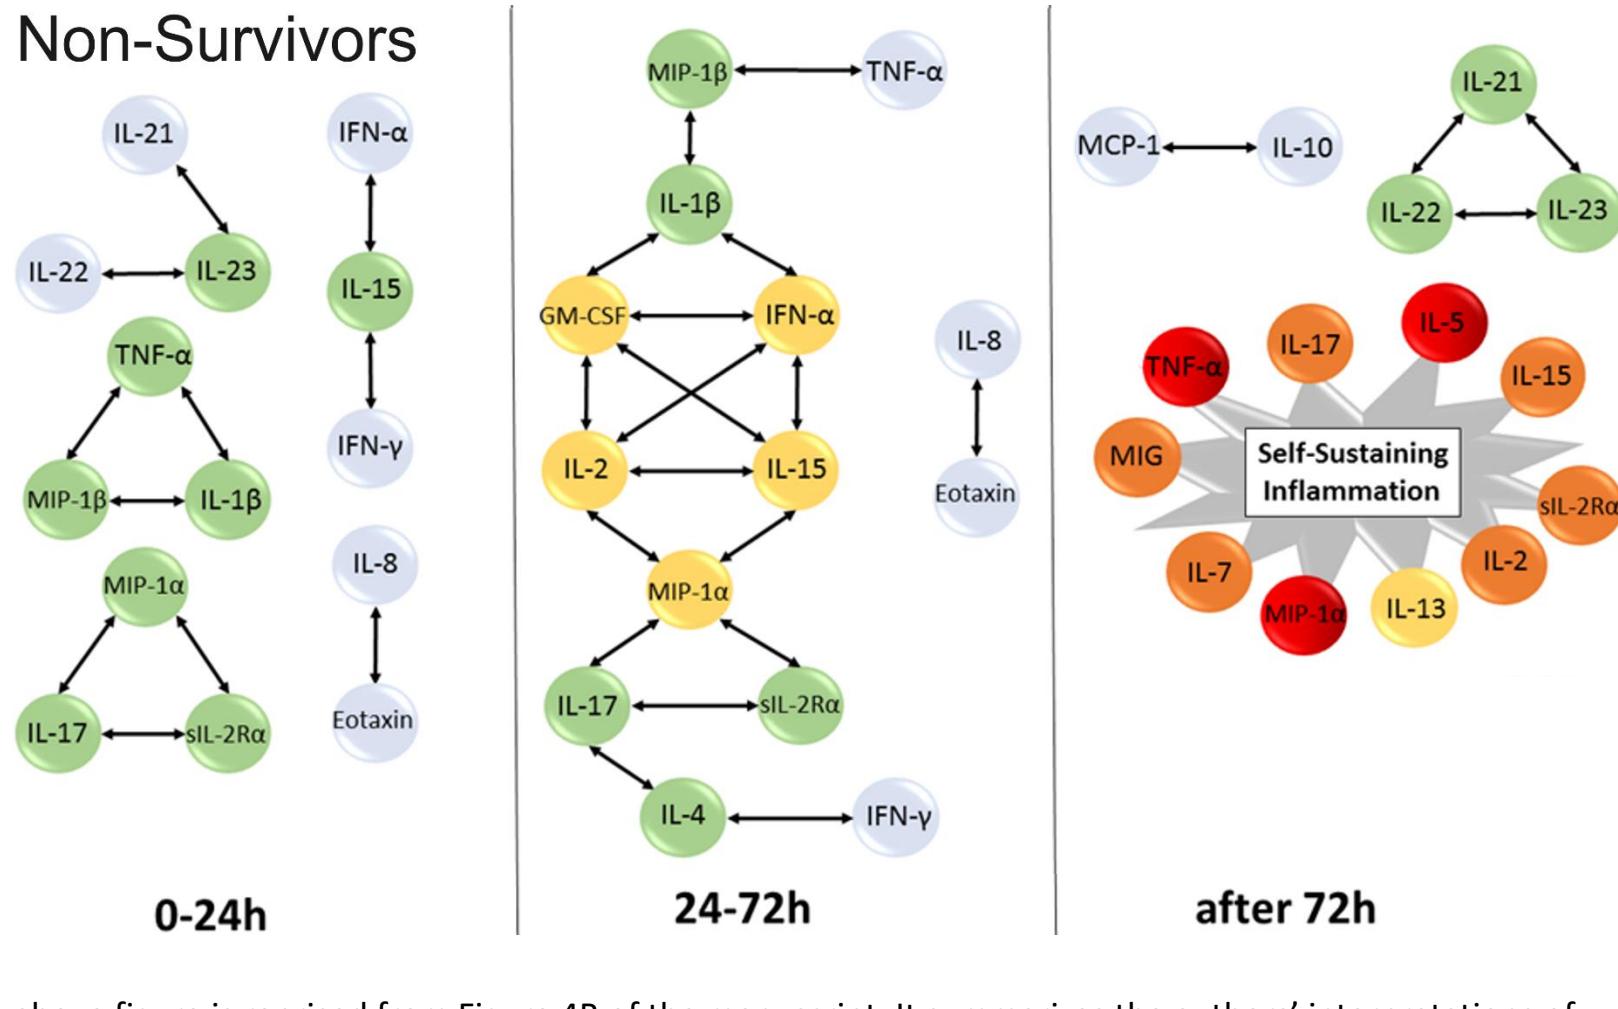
Non-Survivors

IL-21
IFN-α
IL-22
IL-23
IL-15
TNF-α
IFN-γ
MIP-1β
IL-1β
MIP-1α
IL-8
IL-17
sIL-2Rα
Eotaxin

0-24h

MIP-1β
TNF-α
IL-1β
GM-CSF
IFN-α
IL-2
IL-15
MIP-1α
IL-17
sIL-2Rα
IL-4
IFN-γ
IL-8
Eotaxin

24-72h

MCP-1
IL-10
IL-21
IL-22
IL-23
TNF-α
IL-17
IL-5
IL-15
MIG
Self-Sustaining Inflammation
sIL-2Rα
IL-7
MIP-1α
IL-13
IL-2

after 72h

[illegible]